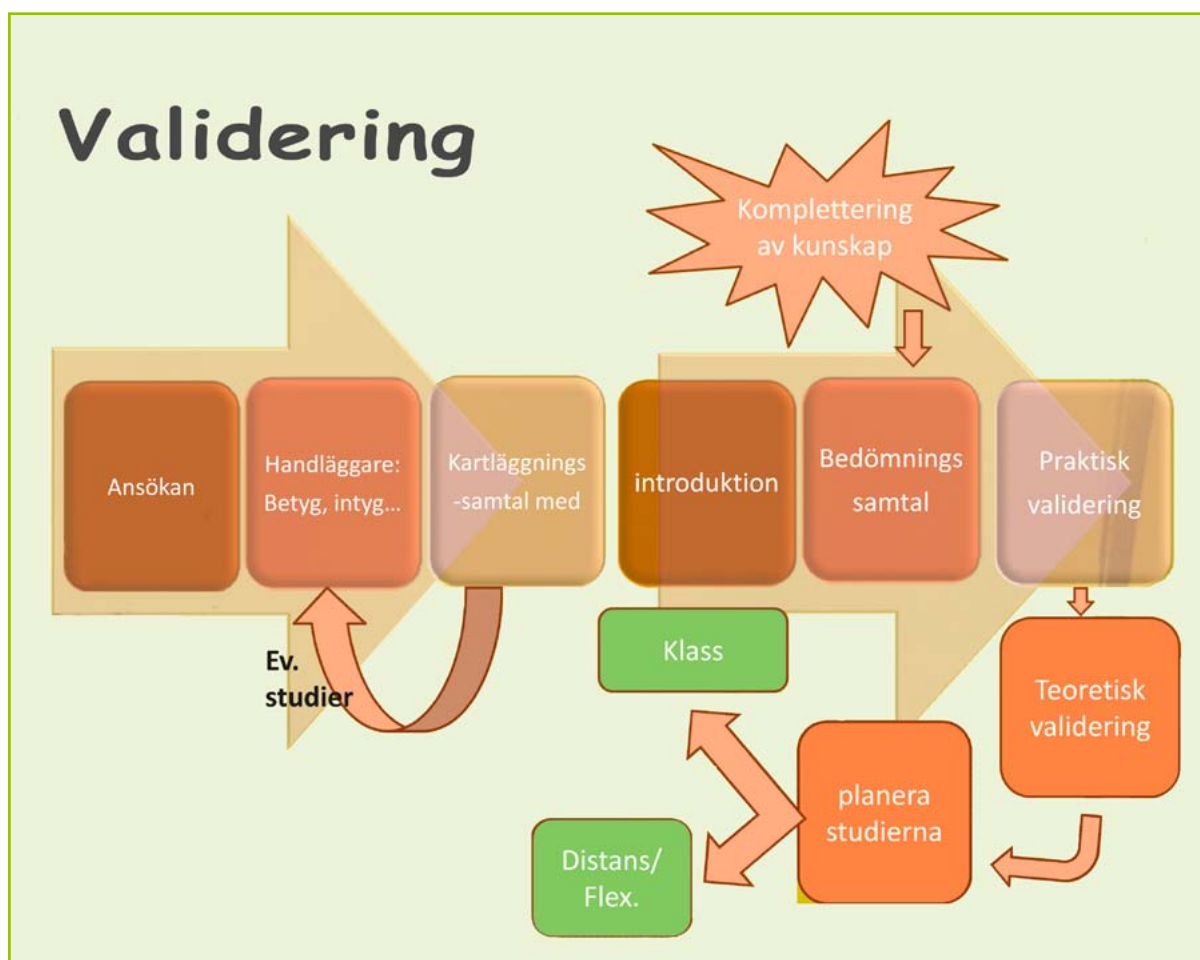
Validering

Komplettering av kunskap

Ansökan

Handläggare: Betyg, intyg…

Kartläggnings -samtal med

introduktion

Bedömnings samtal

Praktisk validering

Ev. studier

Klass

Teoretisk validering

planera studierna

Distans/ Flex.